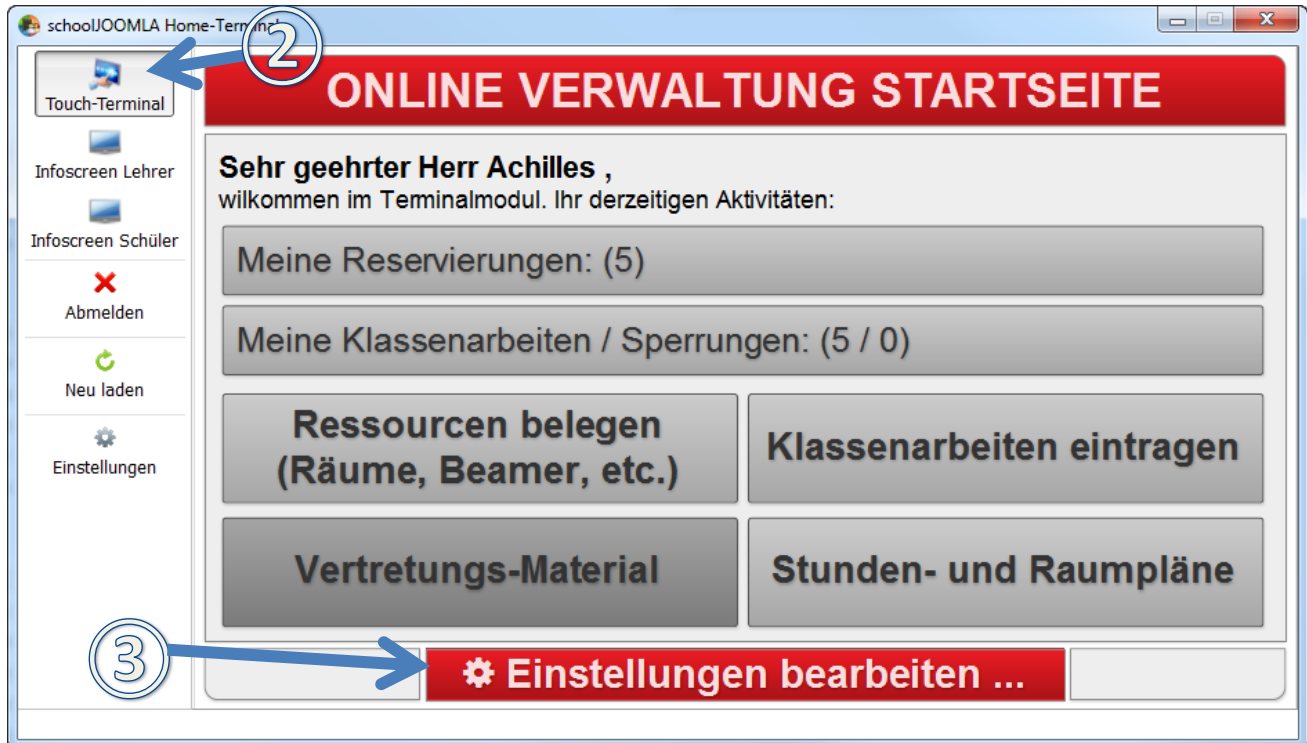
schoolJOOMLA Home-Termin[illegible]

2

Touch-Terminal

Infoscreen Lehrer

Infoscreen Schüler

Abmelden

Neu laden

Einstellungen

ONLINE VERWALTUNG STARTSEITE

Sehr geehrter Herr Achilles ,
wilkommen im Terminalmodul. Ihr derzeitigen Aktivitäten:

Meine Reservierungen: (5)

Meine Klassenarbeiten / Sperrungen: (5 / 0)

Ressourcen belegen (Räume, Beamer, etc.)

Klassenarbeiten eintragen

Vertretungs-Material

Stunden- und Raumpläne

3

Einstellungen bearbeiten ...